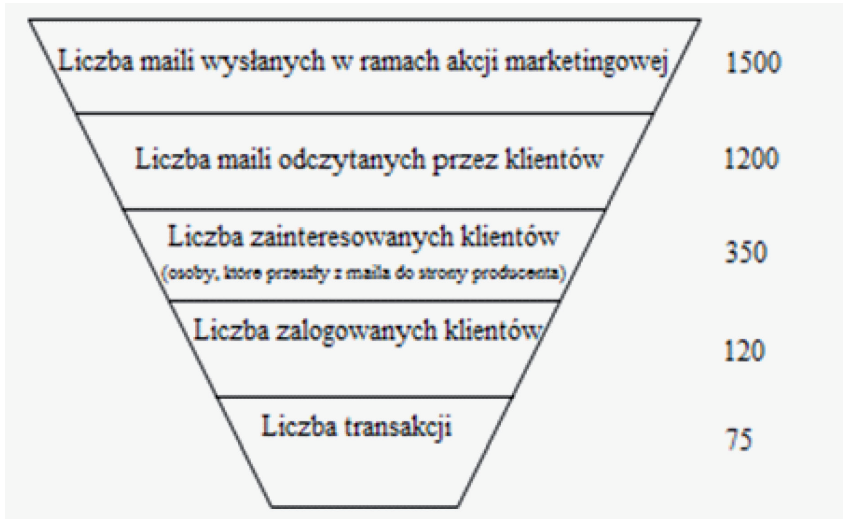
Liczba maili wysłanych w ramach akcji marketingowej 1500

Liczba maili odczytanych przez klientów 1200

Liczba zainteresowanych klientów
(osoby, które przeszły z maila do strony producenta) 350

Liczba zalogowanych klientów 120

Liczba transakcji 75